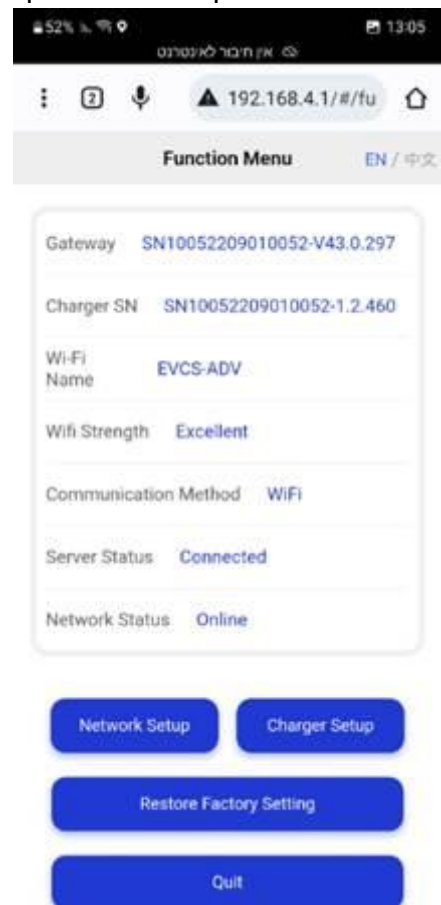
52% 13:05
אין חיבור לאינטרנט

2 192.168.4.1/#/fu

Function Menu EN / 中文

Gateway SN10052209010052-V43.0.297

Charger SN SN10052209010052-1.2.460

Wi-Fi Name EVCS-ADV

Wifi Strength Excellent

Communication Method WiFi

Server Status Connected

Network Status Online

Network Setup

Charger Setup

Restore Factory Setting

Quit